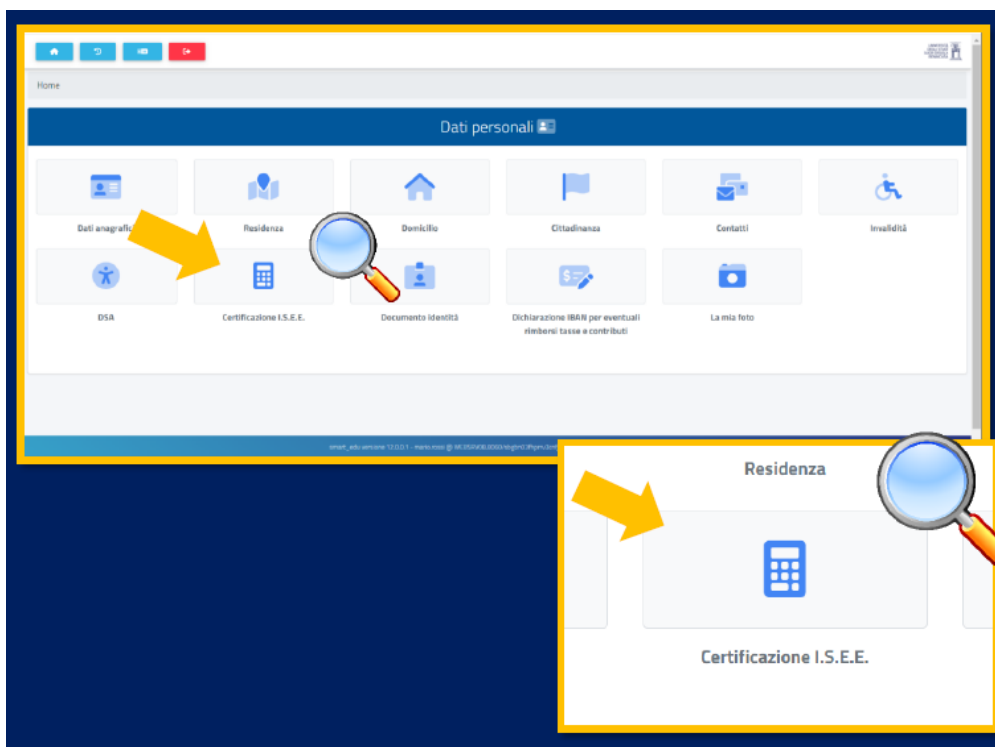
Home

Dati personali

Dati anagrafic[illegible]

Residenza

Domicilio

Cittadinanza

Contatti

Invalidità

DSA

Certificazione I.S.E.E.

Documento identità

Dichiarazione IBAN per eventuali rimborsi tasse e contributi

La mia foto

smart_edu versione 12.0.0.1 - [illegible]

Residenza

Certificazione I.S.E.E.